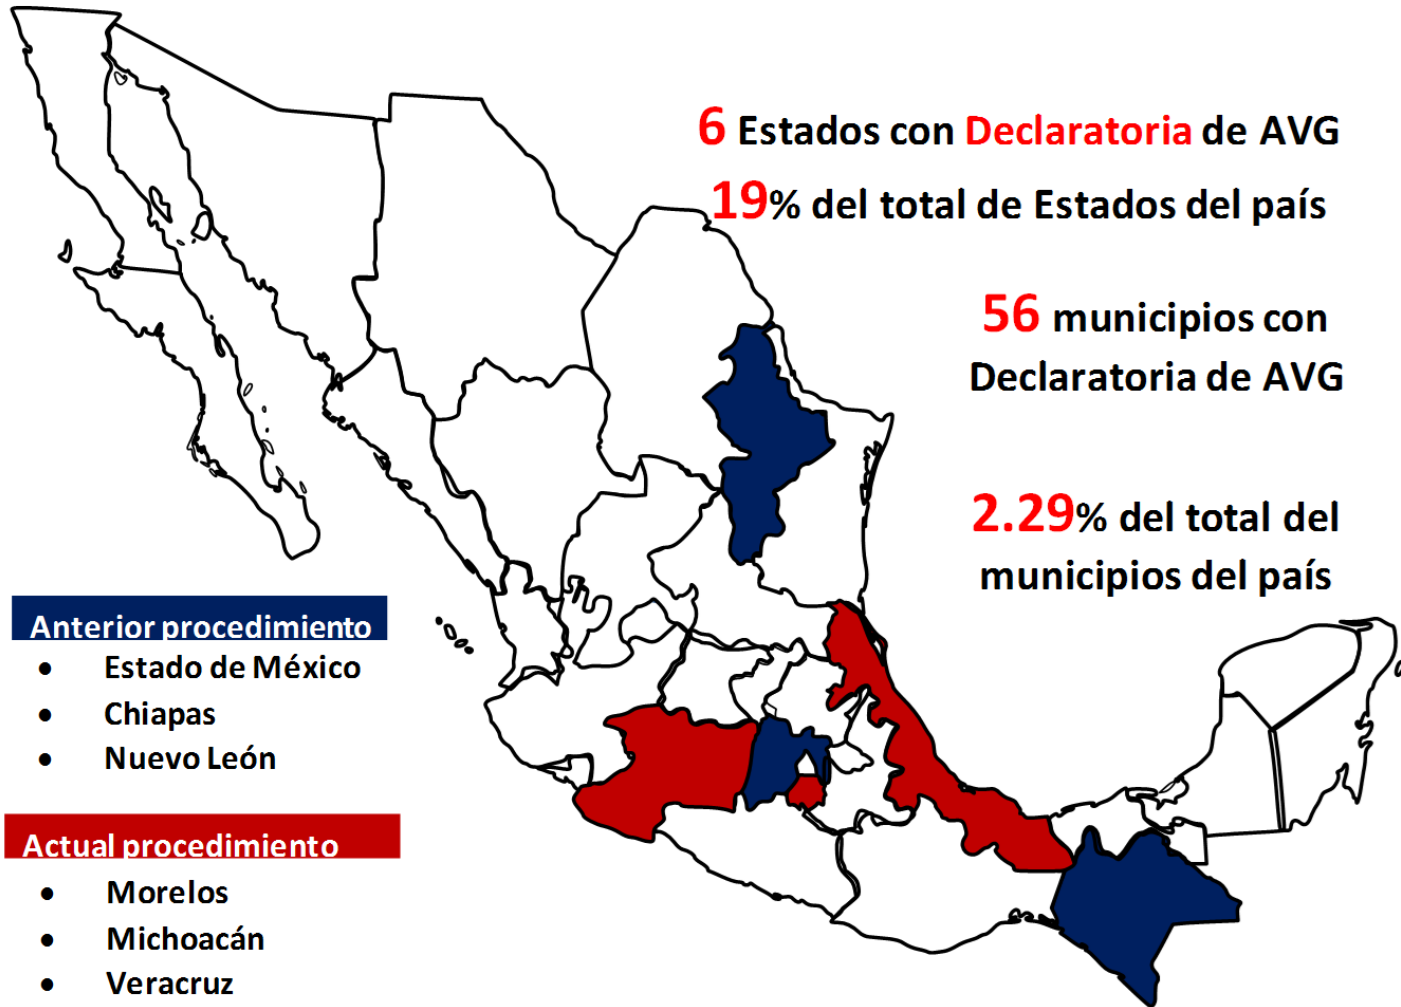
6 Estados con Declaratoria de AVG
19% del total de Estados del país

56 municipios con Declaratoria de AVG

2.29% del total del municipios del país

Anterior procedimiento
- Estado de México
- Chiapas
- Nuevo León

Actual procedimiento
- Morelos
- Michoacán
- Veracruz